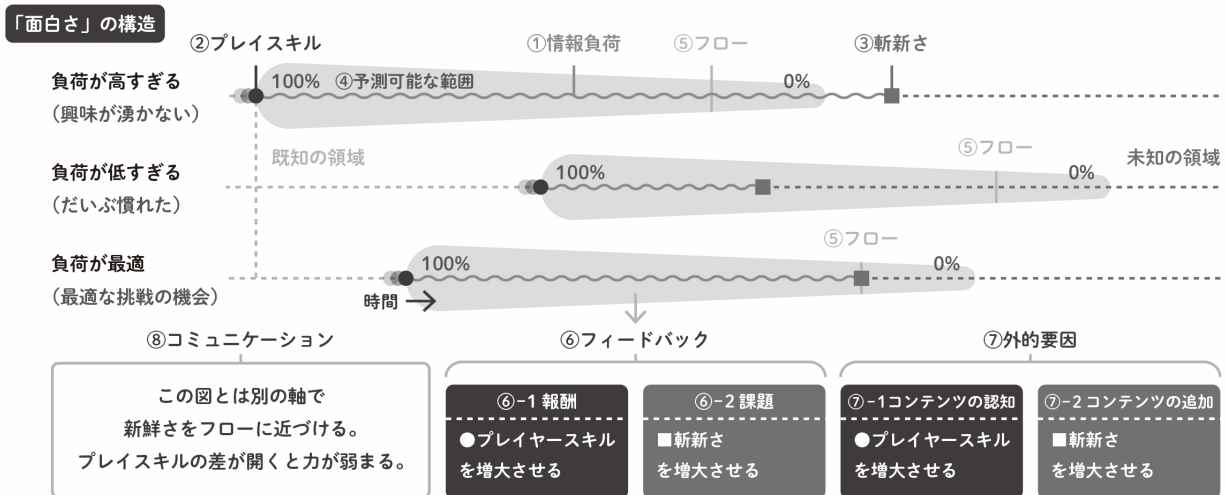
「面白さ」の構造

②プレイスキル　①情報負荷　⑤フロー　③斬新さ

負荷が高すぎる
（興味が湧かない）

100%　④予測可能な範囲　0%

既知の領域

負荷が低すぎる
（だいぶ慣れた）

100%　⑤フロー　0%　未知の領域

負荷が最適
（最適な挑戦の機会）

100%　⑤フロー　0%

時間

⑧コミュニケーション

この図とは別の軸で
新鮮さをフローに近づける。
プレイスキルの差が開くと力が弱まる。

⑥フィードバック

⑥-1 報酬
●プレイヤースキル
を増大させる

⑥-2 課題
■斬新さ
を増大させる

⑦外的要因

⑦-1コンテンツの認知
●プレイヤースキル
を増大させる

⑦-2 コンテンツの追加
■斬新さ
を増大させる